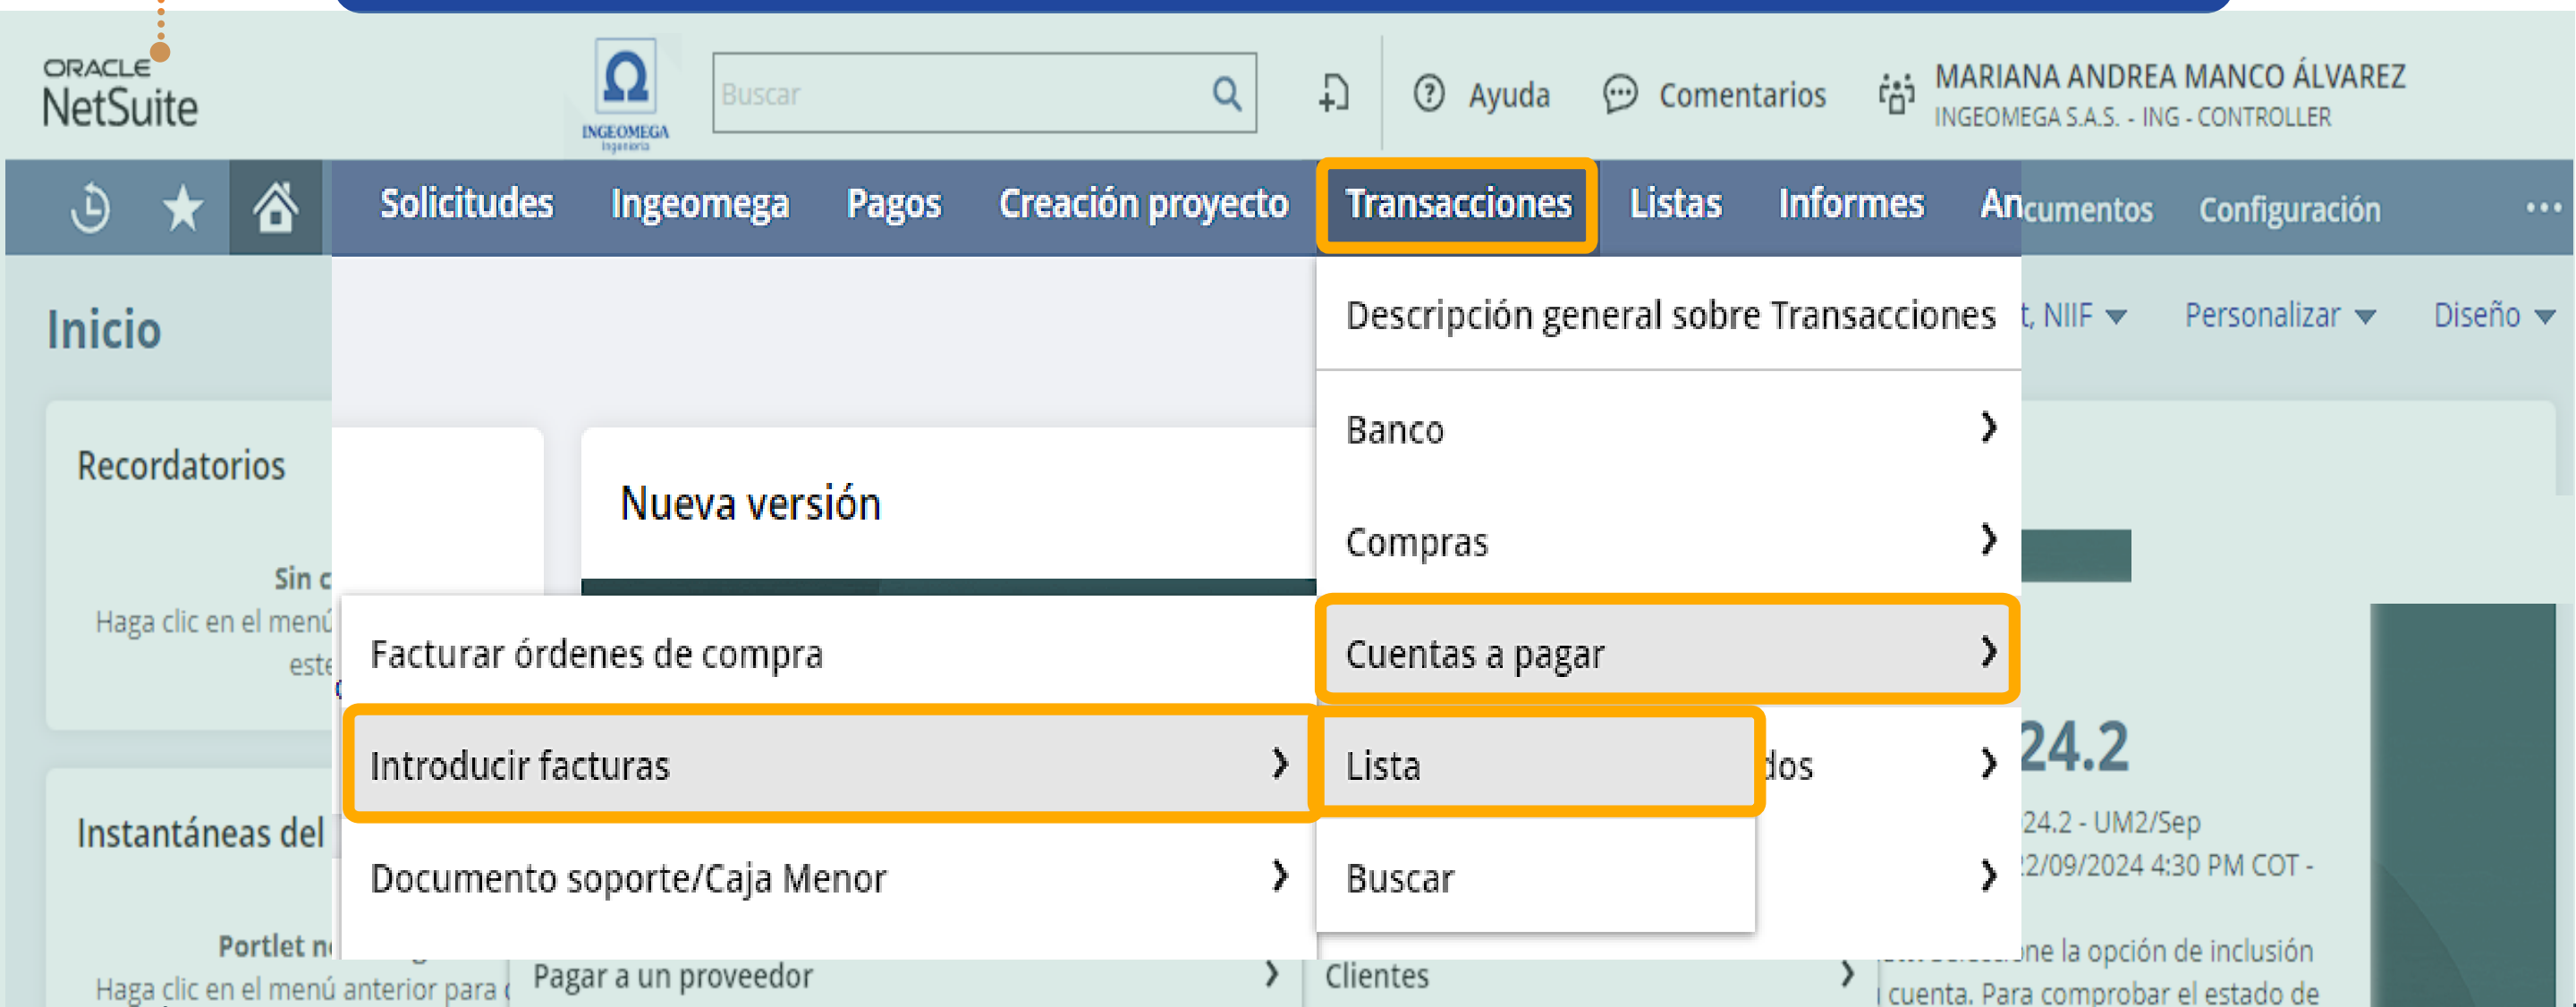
ORACLE NetSuite

INGEOMEGA Ingeniería

Buscar

Ayuda

Comentarios

MARIANA ANDREA MANCO ÁLVAREZ
INGEOMEGA S.A.S. - ING - CONTROLLER

Solicitudes Ingeomega Pagos Creación proyecto Transacciones Listas Informes Ancumentos Configuración ...

Inicio

t, NIIF Personalizar Diseño

Recordatorios

Sin c
Haga clic en el menú
este

Nueva versión

Descripción general sobre Transacciones

Banco

Compras

Cuentas a pagar

Facturar órdenes de compra

Introducir facturas

Lista

dos

24.2

24.2 - UM2/Sep
2/09/2024 4:30 PM COT -

Buscar

Documento soporte/Caja Menor

Instantáneas del

Portlet n
Haga clic en el menú anterior para

Pagar a un proveedor

Clientes

ne la opción de inclusión
cuenta. Para comprobar el estado de